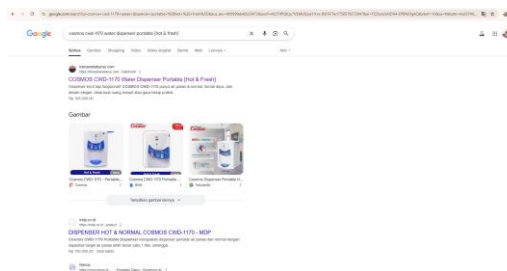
google.com/search?q=cosmos+cwd-1170+water+dispenser+portable

Google

cosmos cwd-1170 water dispenser portable (hot & fresh)

Semua Gambar Shopping Video Video singkat Berita Web Lainnya Alat

tokoelektronia.com
https://tokoelektronia.com › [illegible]
COSMOS CWD-1170 Water Dispenser Portable [Hot & Fresh]
Dispenser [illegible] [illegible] CWD-1170 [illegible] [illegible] air panas & normal. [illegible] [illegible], dan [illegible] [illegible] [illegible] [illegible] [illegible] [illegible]
Rp 1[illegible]

Gambar

Cosmos CWD-1170 - Portable ...
Cosmos
Cosmos CWD 1170 Portable Dis...
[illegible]
Cosmos Dispenser Portable H...
Tokopedia

Tampilkan gambar lainnya

mdp.co.id
https://mdp.co.id › product
DISPENSER HOT & NORMAL COSMOS CWD-1170 - MDP
Cosmos CWD-1170 Portable Dispenser merupakan dispenser portable air panas dan normal dengan kapasitas tangki air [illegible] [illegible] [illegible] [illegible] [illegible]
Rp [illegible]

Tokopedia
https://www.tokopedia.com › ...